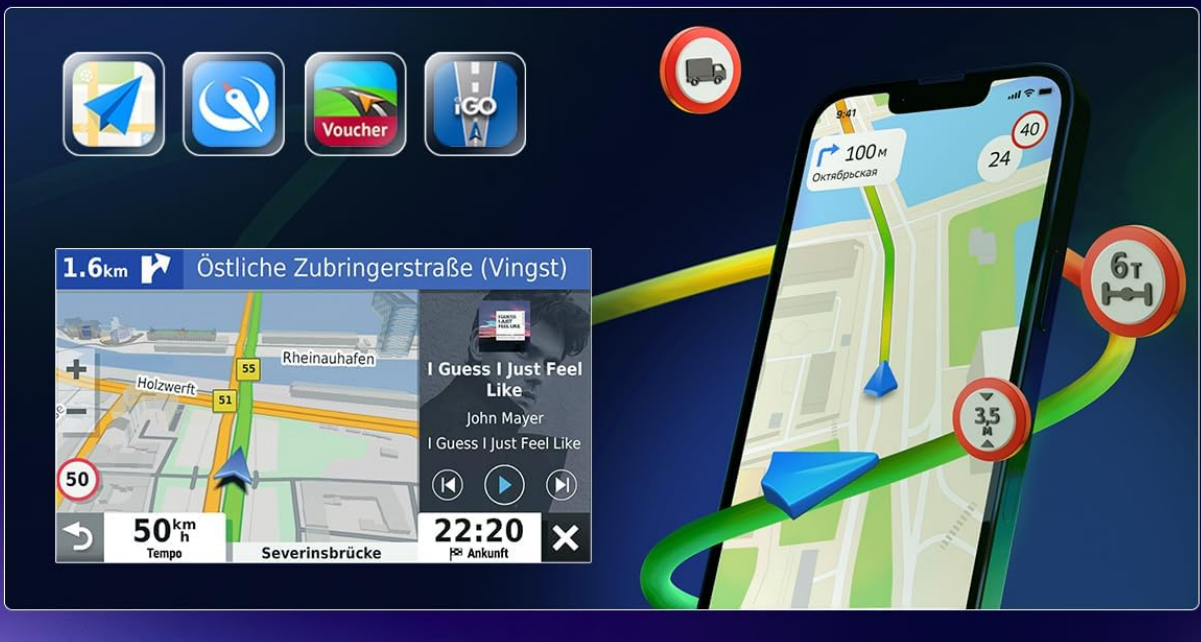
Voucher

iGO

1.6km Östliche Zubringerstraße (Vingst)

Rheinauhafen

Holzwerft

55

51

50

I Guess I Just Feel Like

John Mayer

I Guess I Just Feel Like

50 $\frac{km}{h}$ Tempo

Severinsbrücke

22:20 Ankunft

9:41

100м Октябрьская

40

24

6т

3,5 м